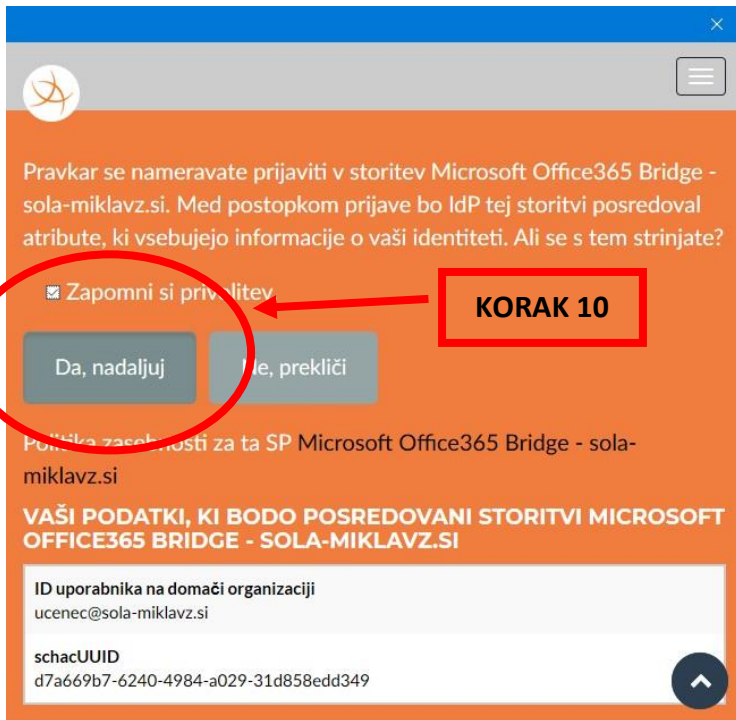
×

Pravkar se nameravate prijaviti v storitev Microsoft Office365 Bridge - sola-miklavz.si. Med postopkom prijave bo IdP tej storitvi posredoval atribute, ki vsebujejo informacije o vaši identiteti. Ali se s tem strinjate?

☑ Zapomni si priv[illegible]litev

KORAK 10

Da, nadaljuj

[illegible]e, prekliči

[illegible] za ta SP Microsoft Office365 Bridge - sola-miklavz.si

VAŠI PODATKI, KI BODO POSREDOVANI STORITVI MICROSOFT OFFICE365 BRIDGE - SOLA-MIKLAVZ.SI

ID uporabnika na domači organizaciji
ucenec@sola-miklavz.si

schacUUID
d7a669b7-6240-4984-a029-31d858edd349